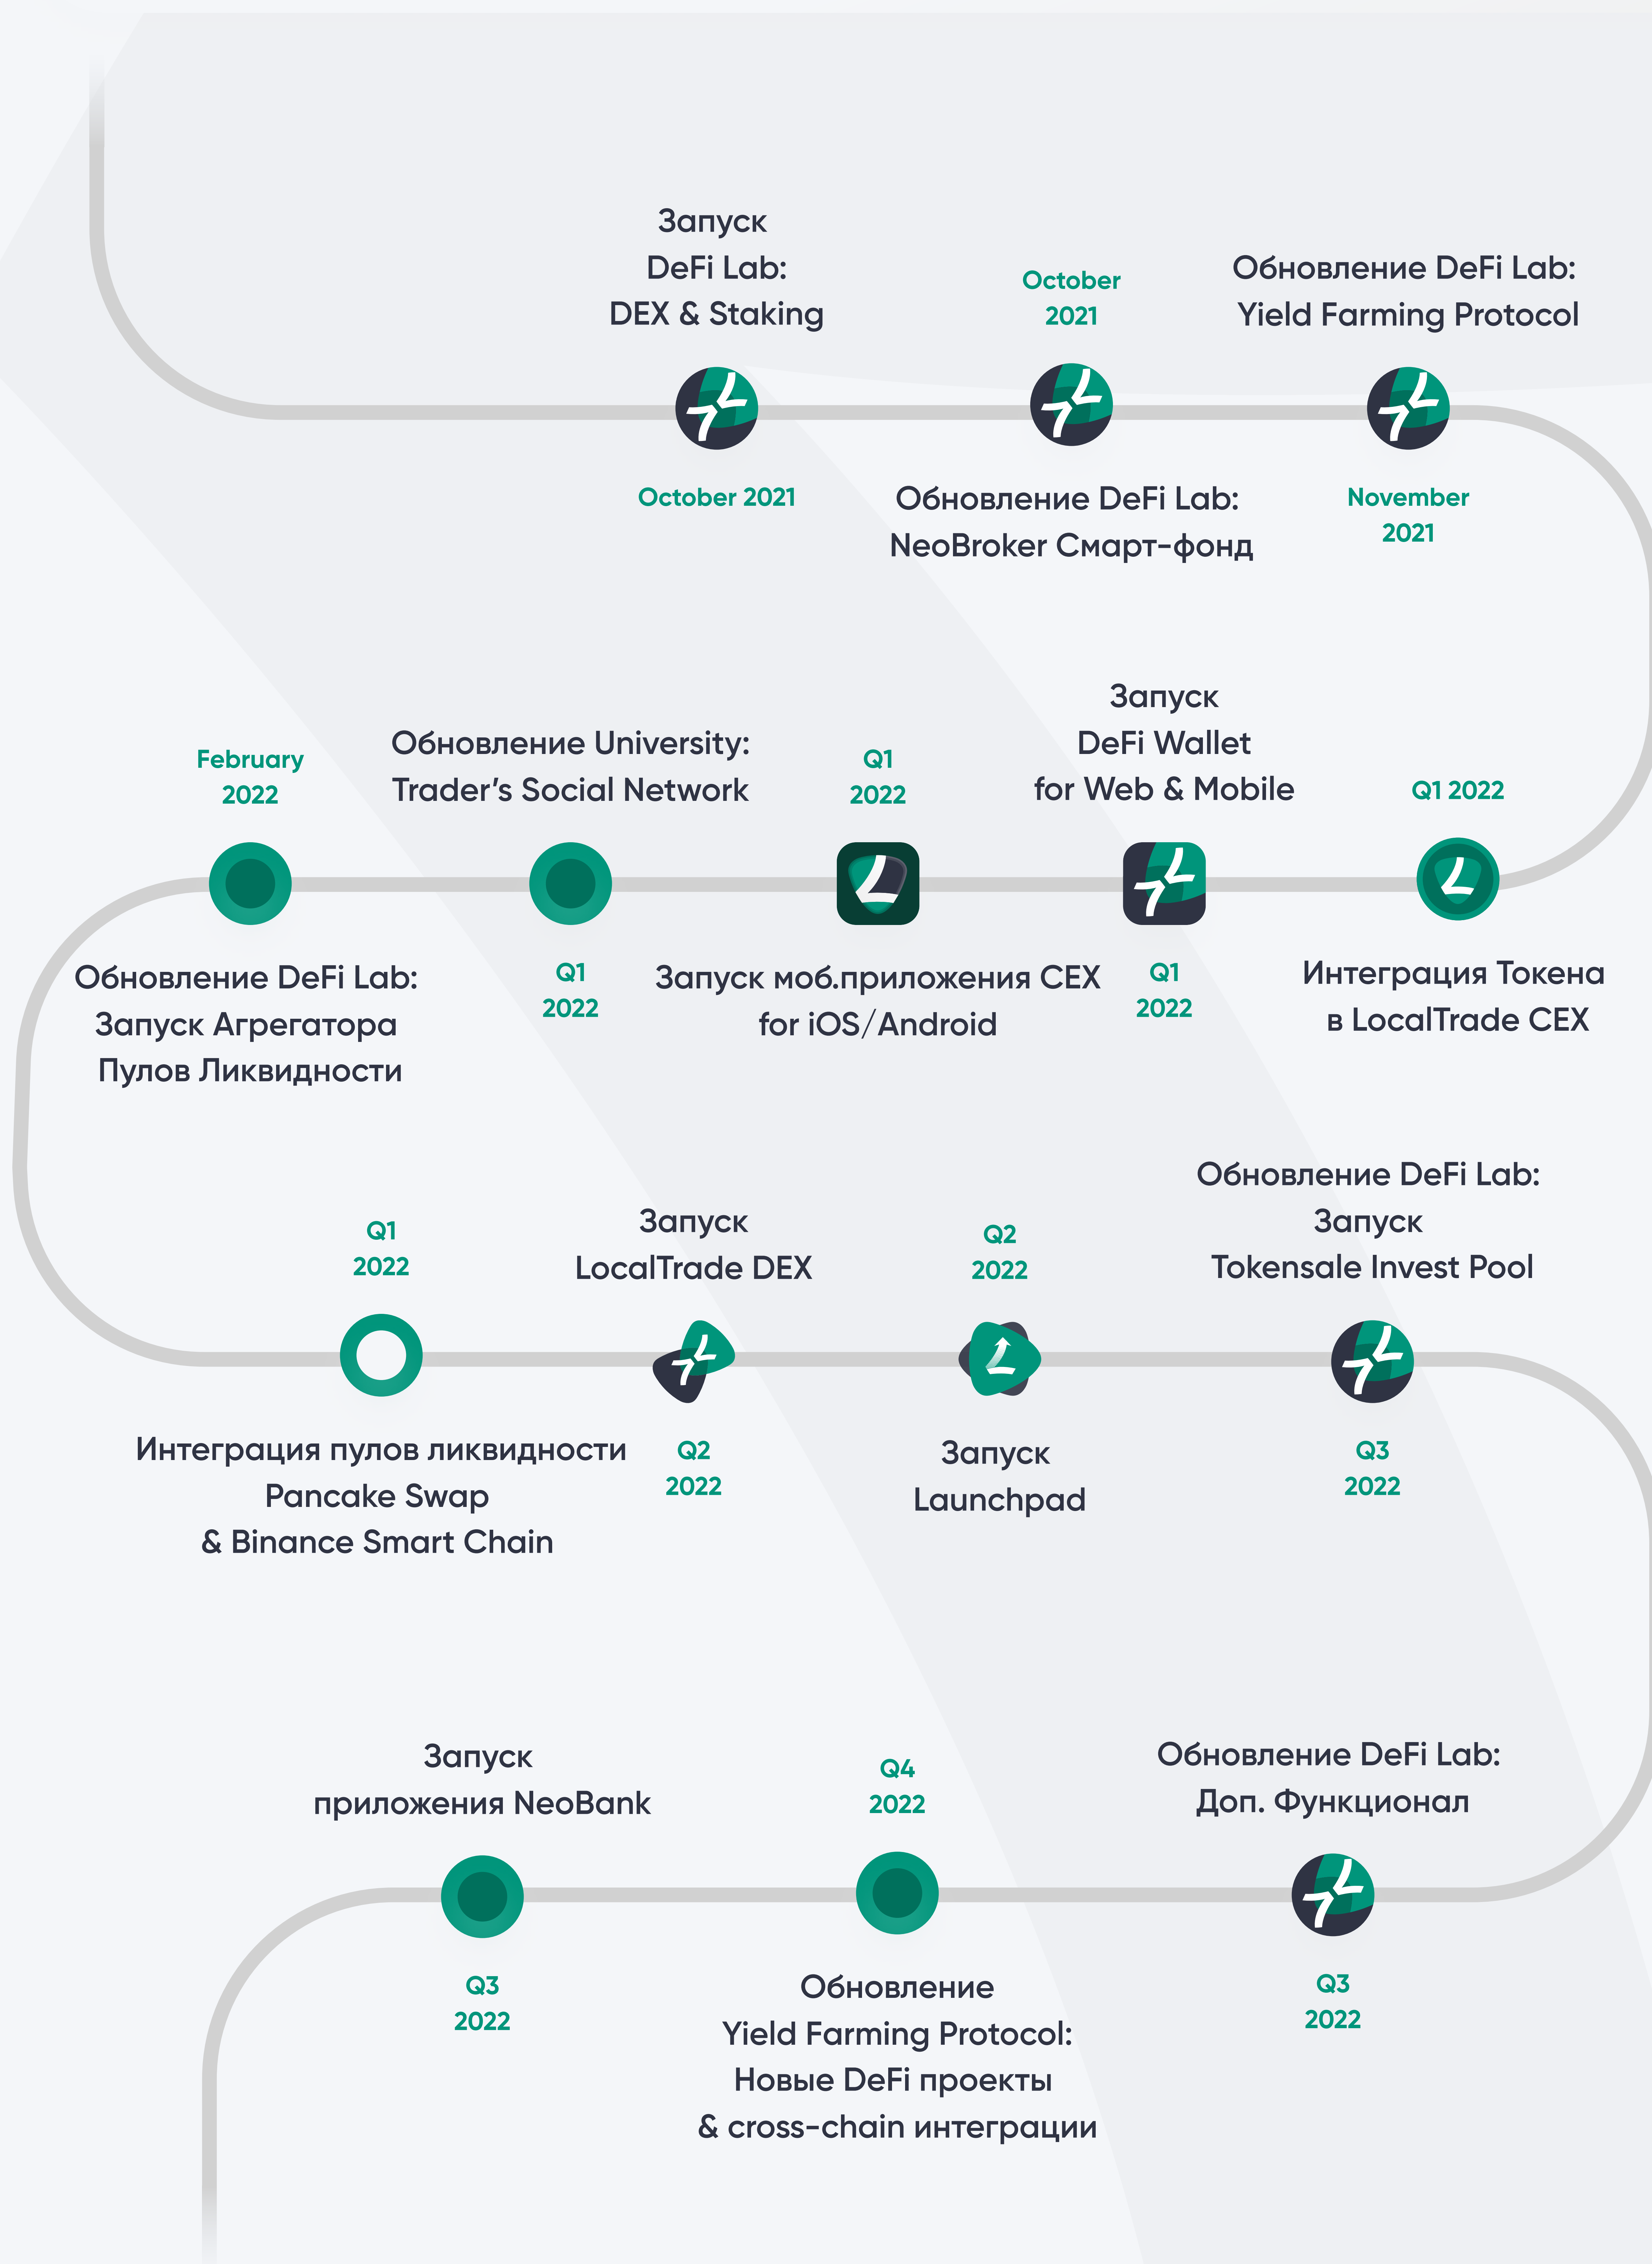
Запуск
DeFi Lab:
DEX & Staking

October 2021

October
2021

Обновление DeFi Lab:
NeoBroker Смарт-фонд

Обновление DeFi Lab:
Yield Farming Protocol

November
2021

February
2022

Обновление DeFi Lab:
Запуск Агрегатора
Пулов Ликвидности

Обновление University:
Trader's Social Network

Q1
2022

Q1
2022

Запуск моб.приложения CEX
for iOS/Android

Запуск
DeFi Wallet
for Web & Mobile

Q1
2022

Q1 2022

Интеграция Токена
в LocalTrade CEX

Q1
2022

Интеграция пулов ликвидности
Pancake Swap
& Binance Smart Chain

Запуск
LocalTrade DEX

Q2
2022

Q2
2022

Запуск
Launchpad

Обновление DeFi Lab:
Запуск
Tokensale Invest Pool

Q3
2022

Запуск
приложения NeoBank

Q3
2022

Q4
2022

Обновление
Yield Farming Protocol:
Новые DeFi проекты
& cross-chain интеграции

Обновление DeFi Lab:
Доп. Функционал

Q3
2022